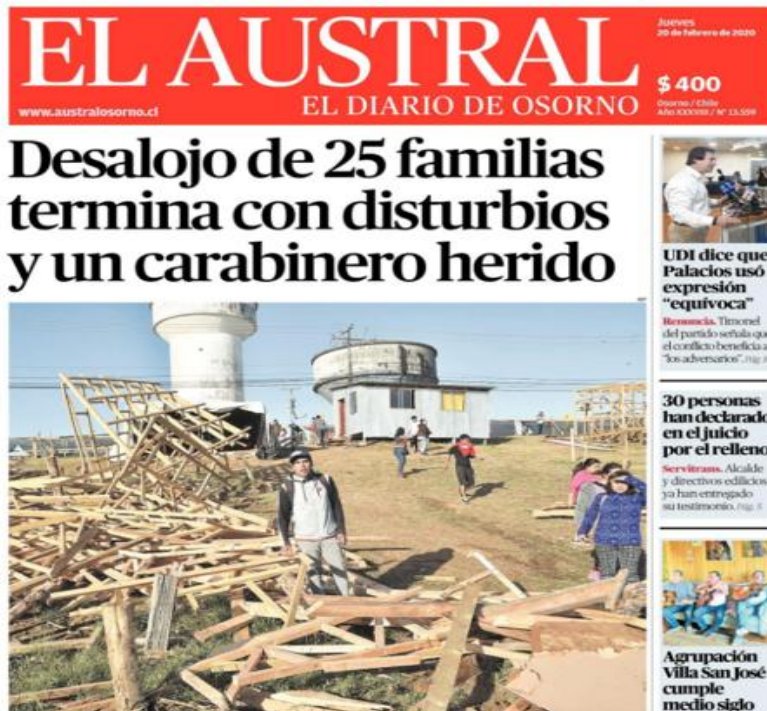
EL AUSTRAL
EL DIARIO DE OSORNO
www.australosorno.cl
Jueves 20 de febrero de 2020
$ 400
Osorno / Chile
Año XXXVIII / N° 13.559

Desalojo de 25 familias termina con disturbios y un carabinero herido

UDI dice que Palacios usó expresión "equívoca"

Renuncia. Timonel del partido señala que el conflicto beneficia a "los adversarios". Pág. 8

30 personas han declarado en el juicio por el relleno

Servitrans. Alcalde y directivos edilicios ya han entregado su testimonio. Pág. 8

Agrupación Villa San José cumple medio siglo